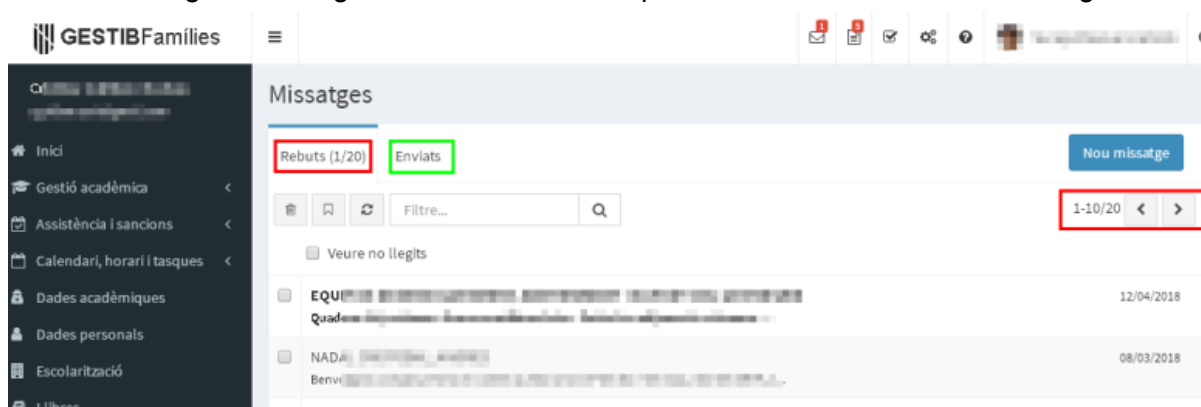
GESTIBFamílies

1 5

Cr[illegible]

Inici
Gestió acadèmica
Assistència i sancions
Calendari, horari i tasques
Dades acadèmiques
Dades personals
Escolarització
Llibres

Missatges

Rebuts (1/20) Enviats

Nou missatge

Filtre...

1-10/20

Veure no llegits

EQU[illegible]
Quad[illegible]
12/04/2018

NADA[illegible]
Benv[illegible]
08/03/2018